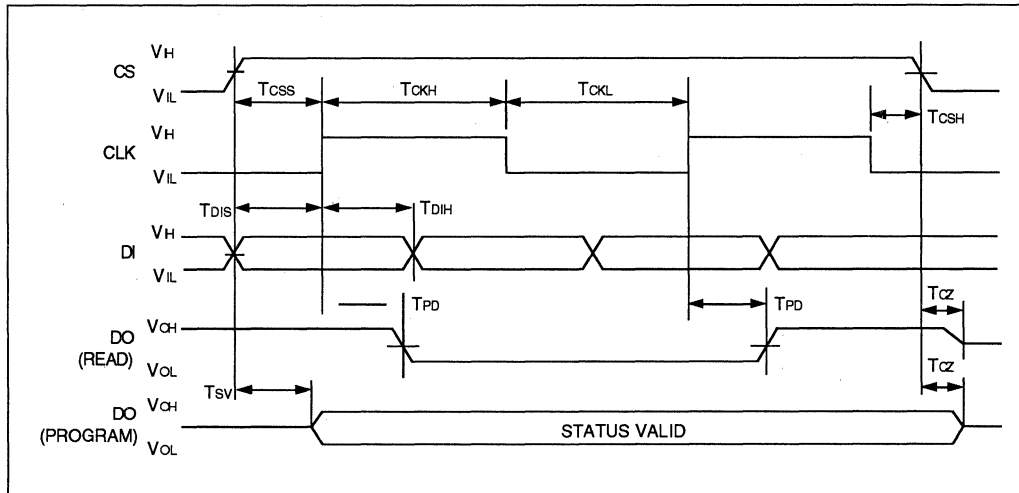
CS $V_H$ $V_{IL}$

$T_{CSS}$ $T_{CKH}$ $T_{CKL}$ $T_{CSH}$

CLK $V_H$ $V_{IL}$

$T_{DIS}$ $T_{DIH}$

DI $V_H$ $V_{IL}$

$T_{PD}$ $T_{PD}$ $T_{CZ}$

DO (READ) $V_{OH}$ $V_{OL}$

$T_{SV}$ $T_{CZ}$

DO (PROGRAM) $V_{OH}$ $V_{OL}$

STATUS VALID